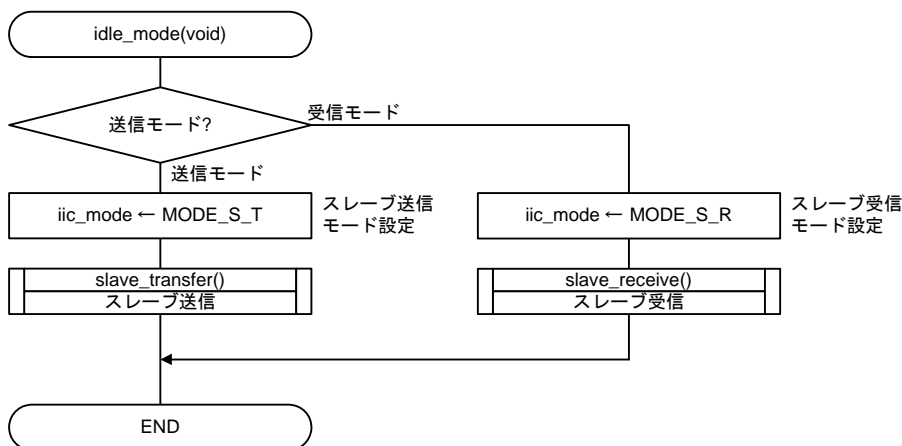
idle_mode(void)

送信モード?

受信モード

送信モード

iic_mode ← MODE_S_T

スレーブ送信モード設定

iic_mode ← MODE_S_R

スレーブ受信モード設定

slave_transfer()
スレーブ送信

slave_receive()
スレーブ受信

END